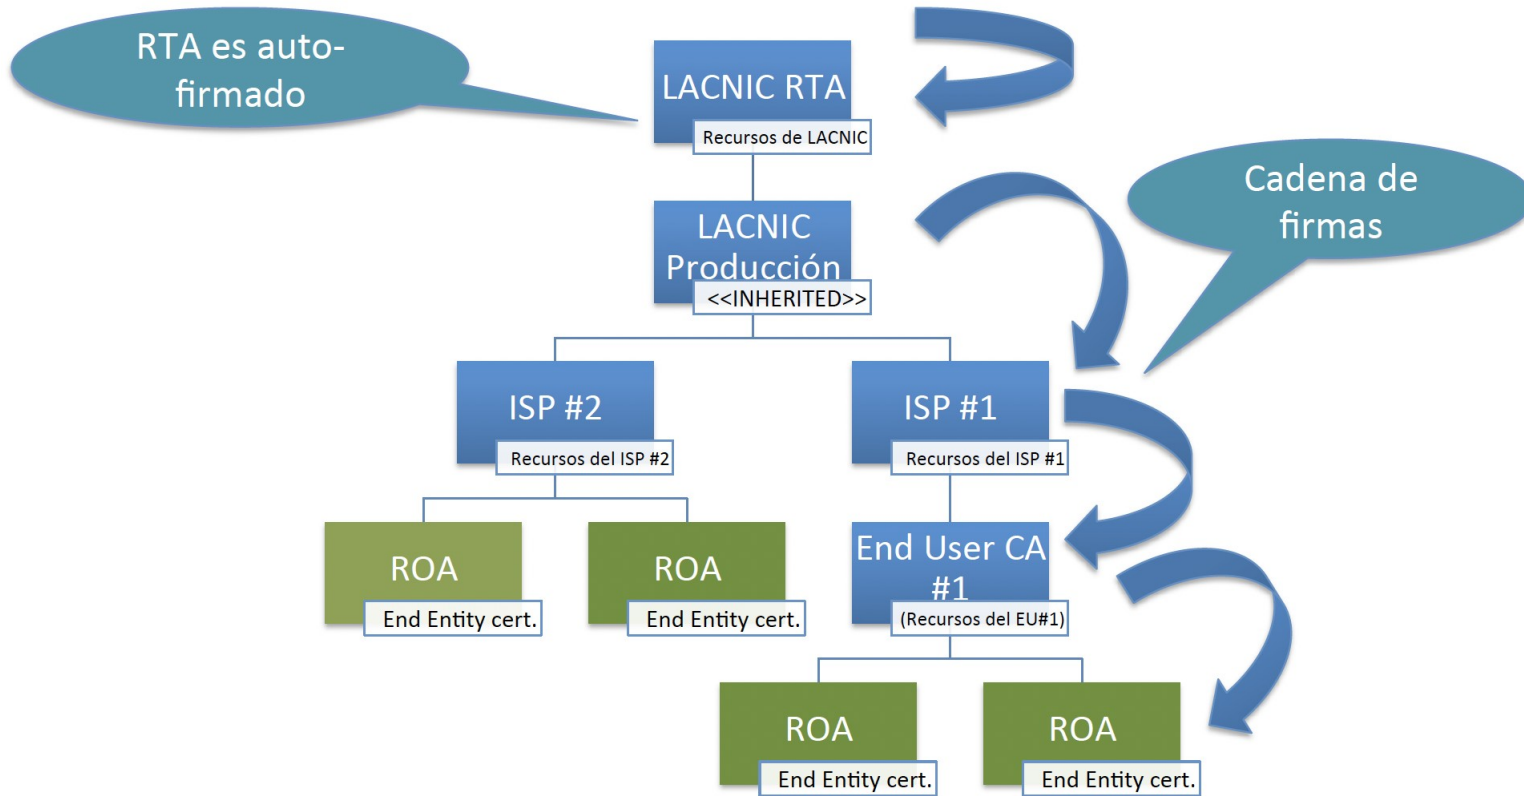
RTA es auto-firmado

LACNIC RTA
Recursos de LACNIC

Cadena de firmas

LACNIC Producción
<<INHERITED>>

ISP #2
Recursos del ISP #2

ISP #1
Recursos del ISP #1

ROA
End Entity cert.

ROA
End Entity cert.

End User CA #1
(Recursos del EU#1)

ROA
End Entity cert.

ROA
End Entity cert.